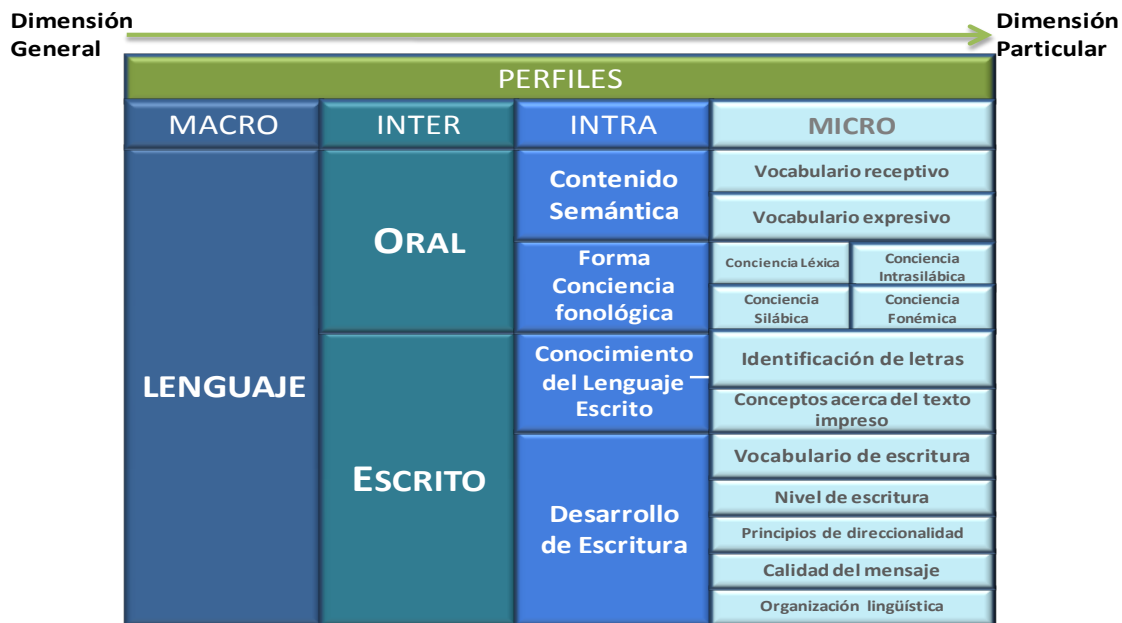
Dimensión General

Dimensión Particular

| PERFILES | | | |
|---|---|---|---|
| MACRO | INTER | INTRA | MICRO |
| LENGUAJE | ORAL | Contenido Semántica | Vocabulario receptivo |
| | | | Vocabulario expresivo |
| | | Forma Conciencia fonológica | Conciencia Léxica / Conciencia Intrasilábica |
| | | | Conciencia Silábica / Conciencia Fonémica |
| | ESCRITO | Conocimiento del Lenguaje Escrito | Identificación de letras |
| | | | Conceptos acerca del texto impreso |
| | | Desarrollo de Escritura | Vocabulario de escritura |
| | | | Nivel de escritura |
| | | | Principios de direccionalidad |
| | | | Calidad del mensaje |
| | | | Organización lingüística |